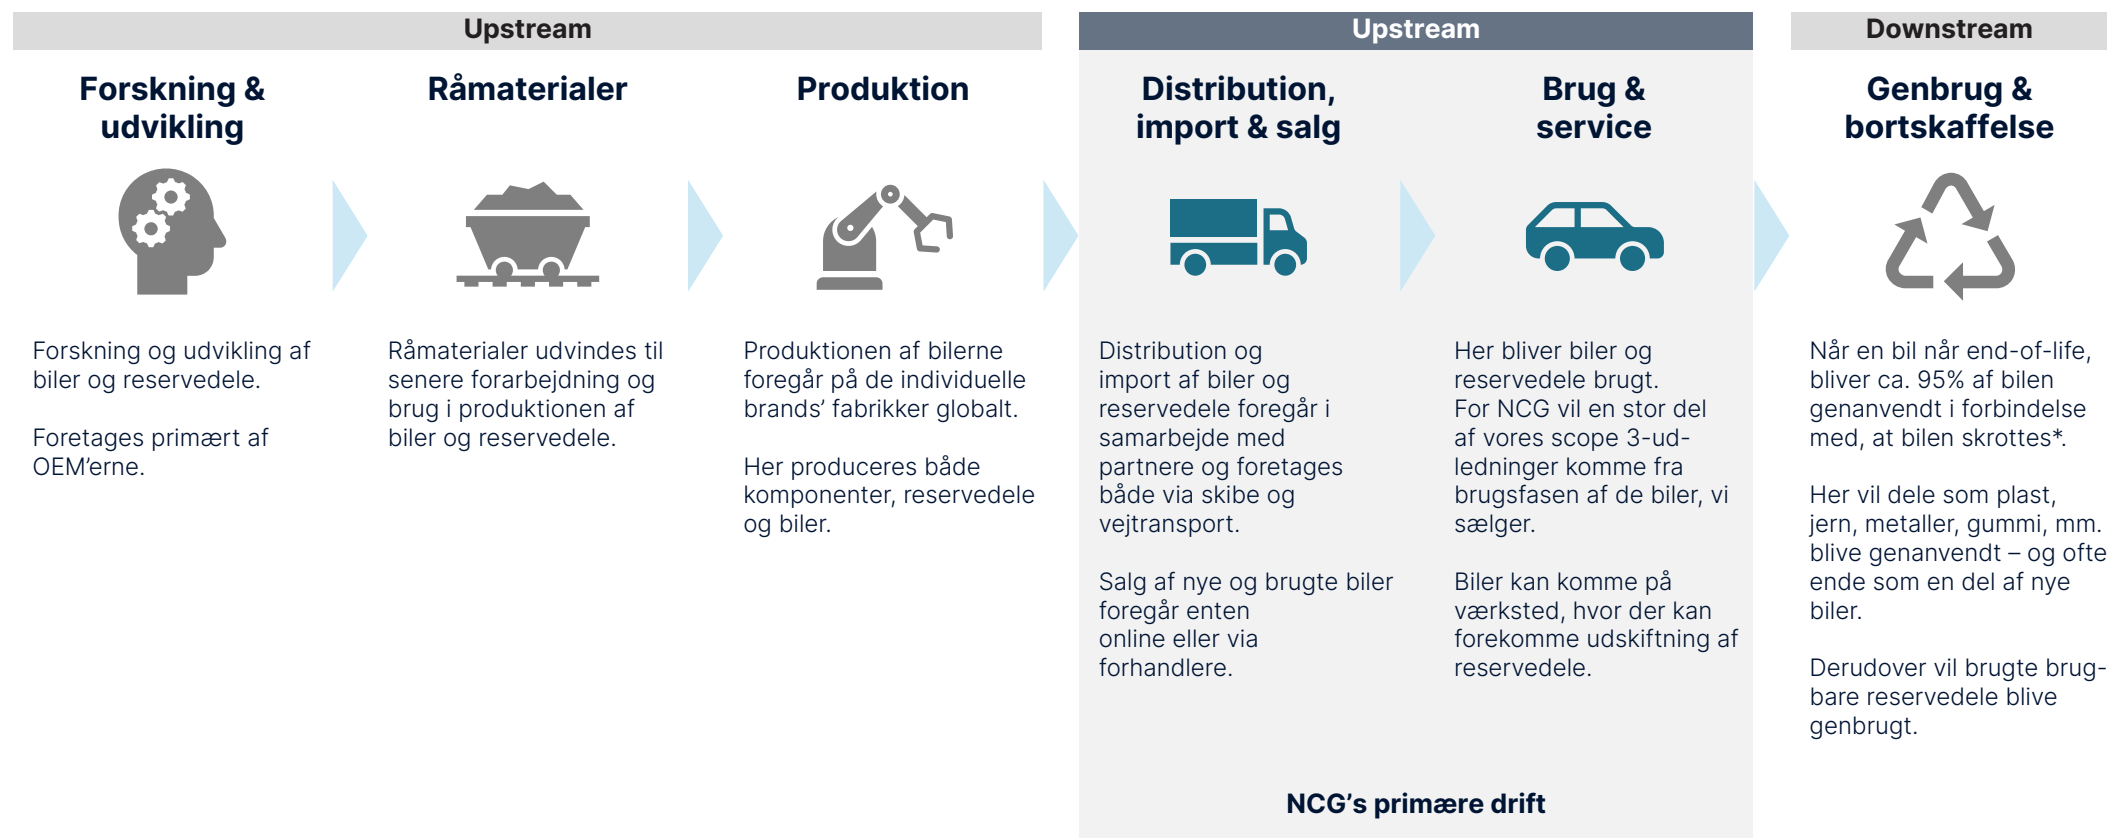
Upstream

Forskning & udvikling

Forskning og udvikling af biler og reservedele.

Foretages primært af OEM'erne.

Råmaterialer

Råmaterialer udvindes til senere forarbejdning og brug i produktionen af biler og reservedele.

Produktion

Produktionen af bilerne foregår på de individuelle brands' fabrikker globalt.

Her produceres både komponenter, reservedele og biler.

Upstream

Distribution, import & salg

Distribution og import af biler og reservedele foregår i samarbejde med partnere og foretages både via skibe og vejtransport.

Salg af nye og brugte biler foregår enten online eller via forhandlere.

Brug & service

Her bliver biler og reservedele brugt. For NCG vil en stor del af vores scope 3-udledninger komme fra brugsfasen af de biler, vi sælger.

Biler kan komme på værksted, hvor der kan forekomme udskiftning af reservedele.

NCG's primære drift

Downstream

Genbrug & bortskaffelse

Når en bil når end-of-life, bliver ca. 95% af bilen genanvendt i forbindelse med, at bilen skrottes*.

Her vil dele som plast, jern, metaller, gummi, mm. blive genanvendt – og ofte ende som en del af nye biler.

Derudover vil brugte brugbare reservedele blive genbrugt.